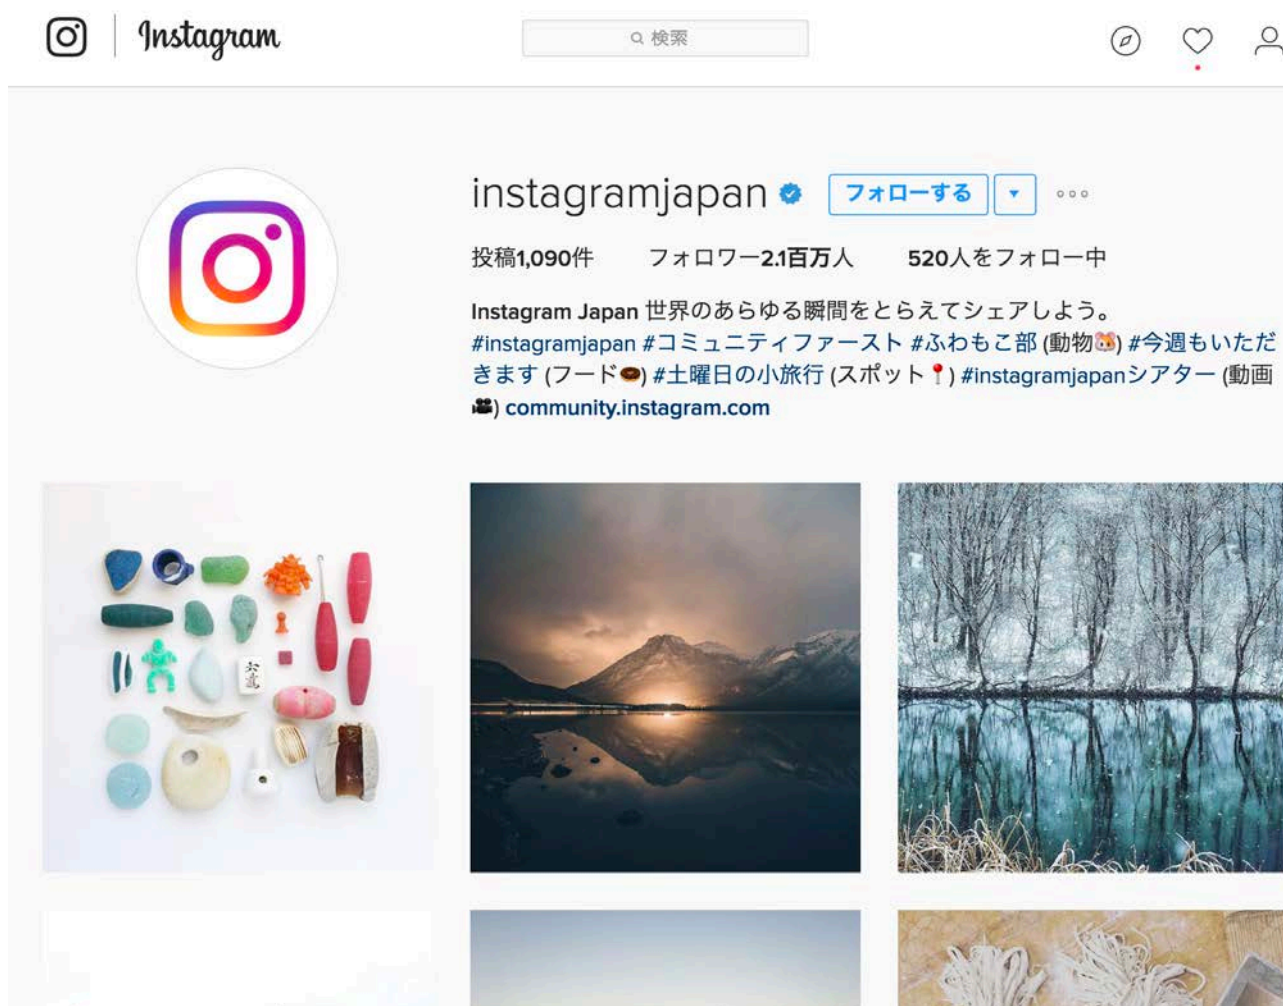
Instagram

検索

instagramjapan

フォローする

投稿1,090件　フォロワー2.1百万人　520人をフォロー中

Instagram Japan 世界のあらゆる瞬間をとらえてシェアしよう。 #instagramjapan #コミュニティファースト #ふわもこ部 (動物🐹) #今週もいただきます (フード🍩) #土曜日の小旅行 (スポット📍) #instagramjapanシアター (動画🎥) community.instagram.com